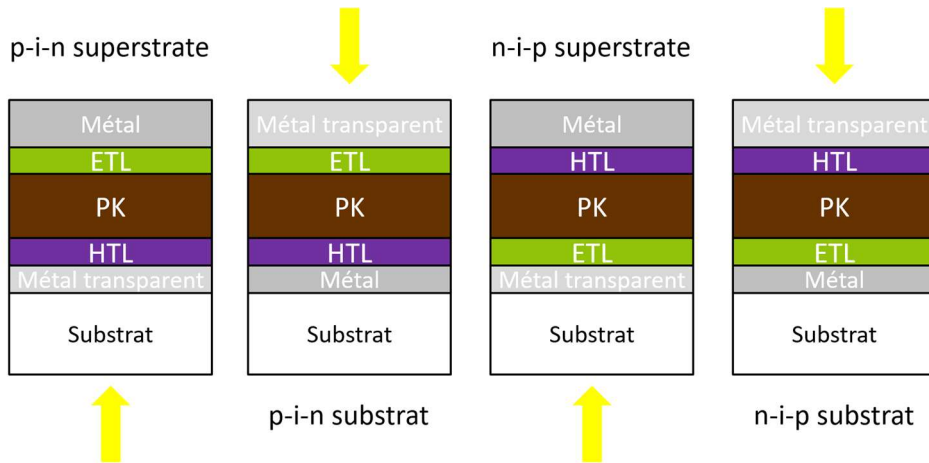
p-i-n superstrate

Métal
ETL
PK
HTL
Métal transparent
Substrat

Métal transparent
ETL
PK
HTL
Métal
Substrat

p-i-n substrat

n-i-p superstrate

Métal
HTL
PK
ETL
Métal transparent
Substrat

Métal transparent
HTL
PK
ETL
Métal
Substrat

n-i-p substrat